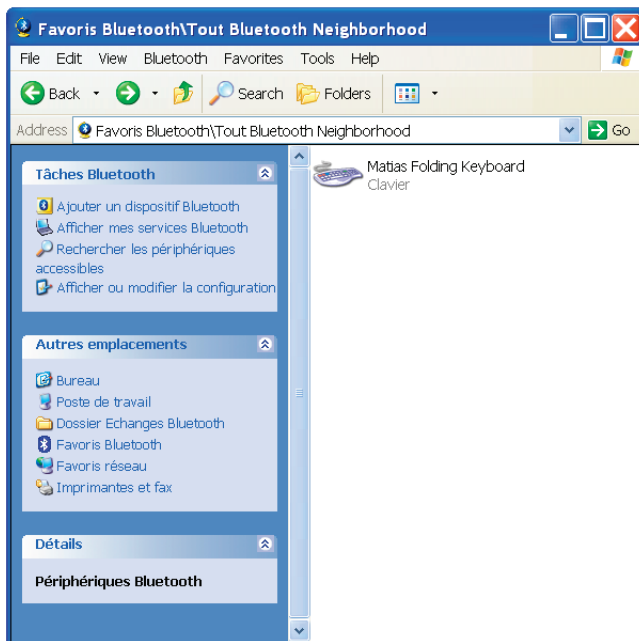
Favoris Bluetooth\Tout Bluetooth Neighborhood

File Edit View Bluetooth Favorites Tools Help

Back Search Folders

Address Favoris Bluetooth\Tout Bluetooth Neighborhood Go

Tâches Bluetooth

Ajouter un dispositif Bluetooth
Afficher mes services Bluetooth
Rechercher les périphériques accessibles
Afficher ou modifier la configuration

Autres emplacements

Bureau
Poste de travail
Dossier Echanges Bluetooth
Favoris Bluetooth
Favoris réseau
Imprimantes et fax

Détails

Périphériques Bluetooth

Matias Folding Keyboard
Clavier